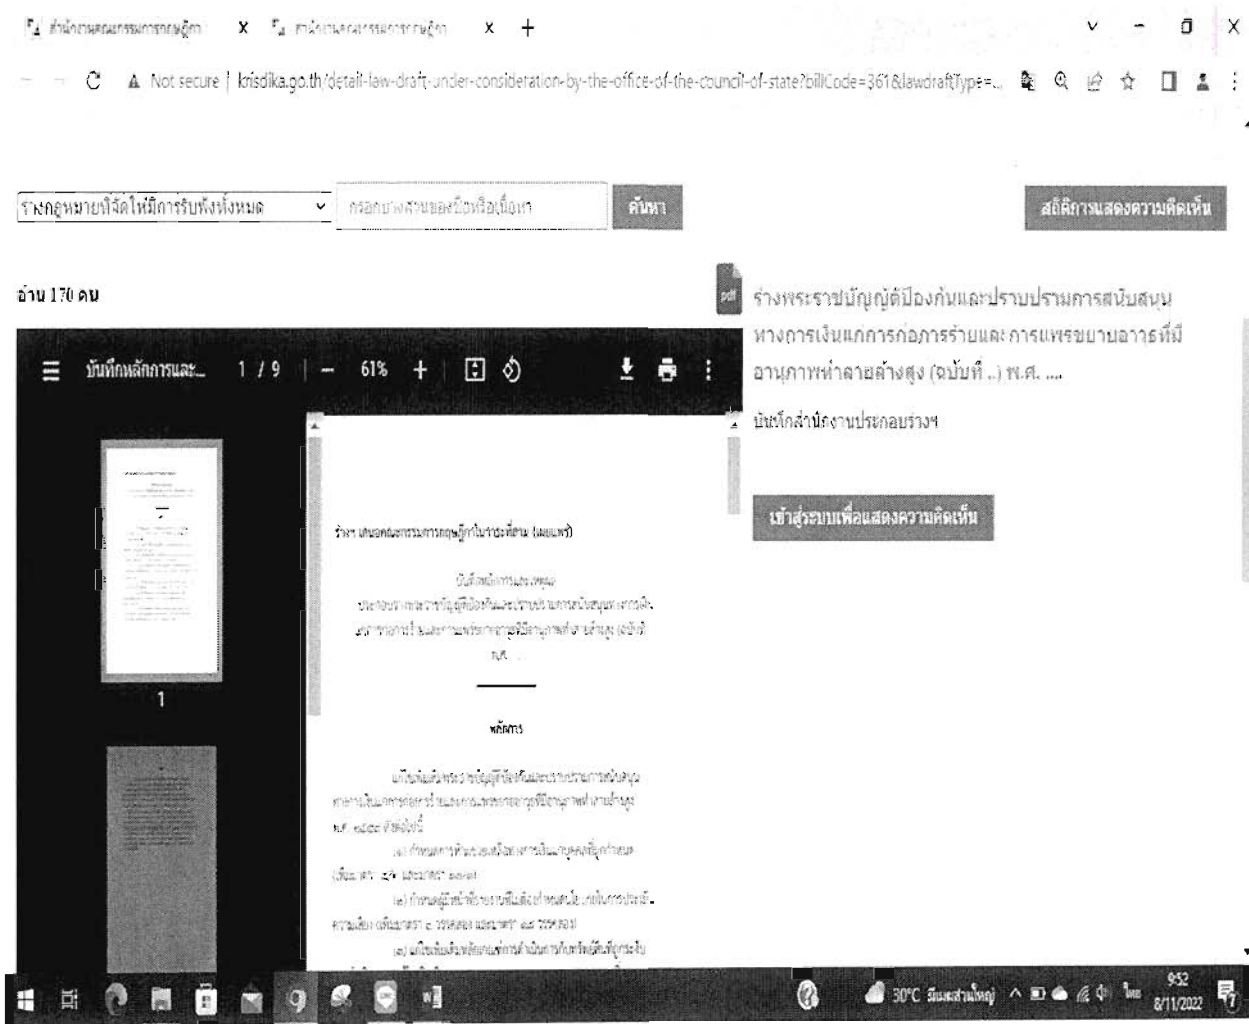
สำนักงานคณะกรรมการกฤษฎีกา X สำนักงานคณะกรรมการกฤษฎีกา X +

Not secure | krisdika.go.th/detail-law-draft-under-consideration-by-the-office-of-the-council-of-state?billCode=361&lawdraftType=...

ร่างกฎหมายที่จัดให้มีการรับฟังทั้งหมด

กรอกบางส่วนของชื่อหรือเนื้อหา

ค้นหา

สถิติการแสดงความคิดเห็น

อ่าน 170 คน

บันทึกหลักการและ... 1 / 9 | — 61% +

1

ร่าง เสนอคณะกรรมการกฤษฎีกา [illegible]

บันทึกหลักการและเหตุผล

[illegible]

หลักการ

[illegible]

ร่างพระราชบัญญัติป้องกันและปราบปรามการสนับสนุนทางการเงินแก่การก่อการร้ายและการแพร่ขยายอาวุธที่มีอานุภาพทำลายล้างสูง (ฉบับที่ ..) พ.ศ. ....

บันทึกสำนักงานประกอบร่างฯ

เข้าสู่ระบบเพื่อแสดงความคิดเห็น

30°C ฝนตกหนัก 9:52 8/11/2022